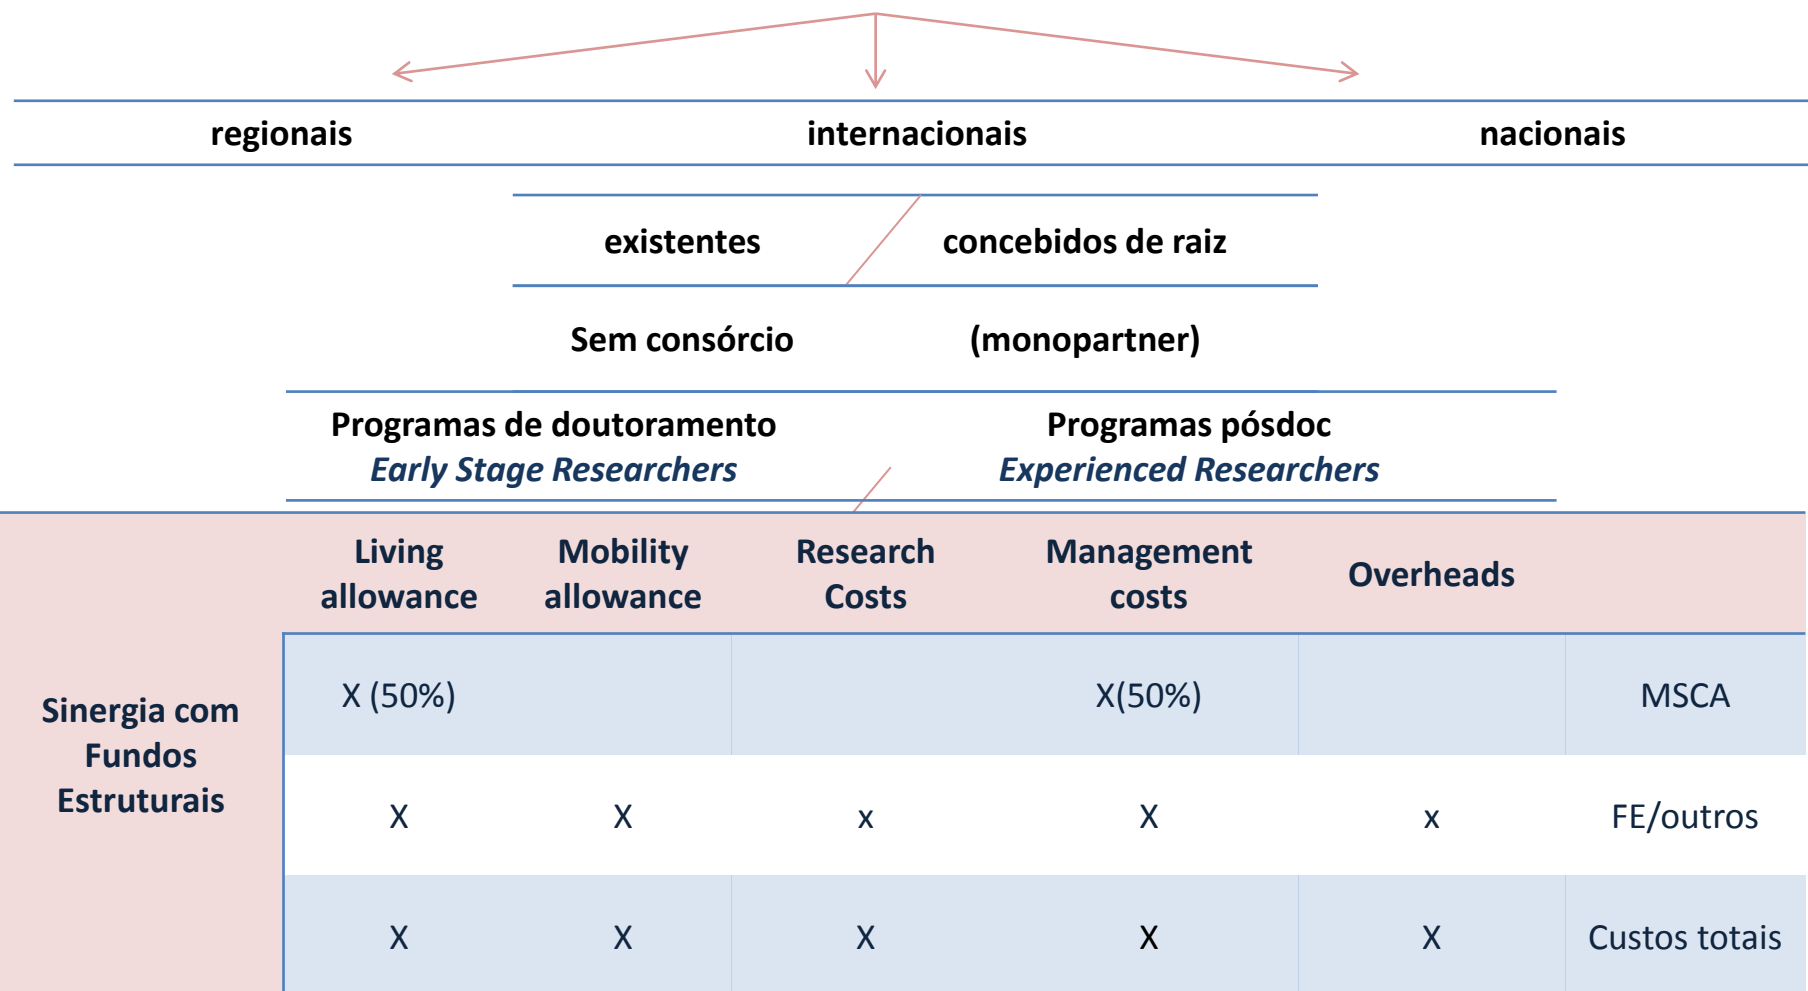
regionais internacionais nacionais

existentes concebidos de raiz

Sem consórcio (monopartner)

Programas de doutoramento
Early Stage Researchers

Programas pósdoc
Experienced Researchers

| Sinergia com Fundos Estruturais | Living allowance | Mobility allowance | Research Costs | Management costs | Overheads | |
|---|---|---|---|---|---|---|
| | X (50%) | | | X(50%) | | MSCA |
| | X | X | x | X | x | FE/outros |
| | X | X | X | X | X | Custos totais |